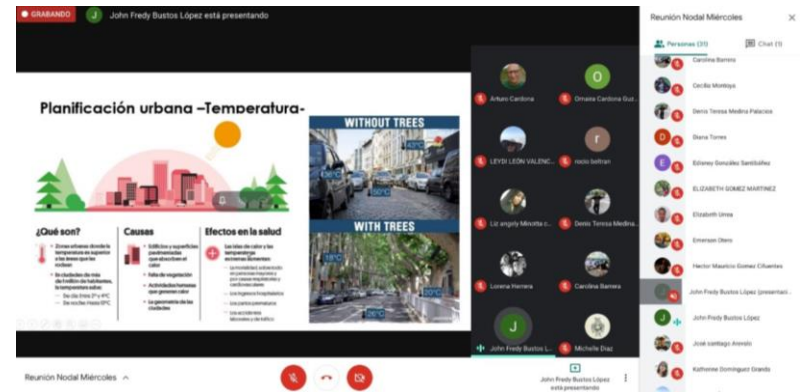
GRABANDO

J John Fredy Bustos López está presentando

Planificación urbana –Temperatura-

¿Qué son?

Causas

Efectos en la salud

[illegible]

WITHOUT TREES

43°C

36°C

50°C

WITH TREES

18°C

25°C

26°C

Arturo Cardona

Omaira Cardona Gut...

LEYDI LEÓN VALENC...

rocio beltran

Lic angely Minotta c...

Denis Teresa Medina...

Lorena Herrera

Carolina Barrera

John Fredy Bustos L...

Michelle Diaz

Reunión Nodal Miércoles

Personas (31)

Chat (1)

Carolina Barrera

Cecilia Montoya

Denis Teresa Medina Palacios

Diana Torres

Edixney Gonzalez Santibáñez

ELIZABETH GOMEZ MARTINEZ

Elizabeth Urrea

Emerson Otero

Hector Mauricio Gomez Cifuentes

John Fredy Bustos López (presentan...

John Fredy Bustos López

José santiago Arevalo

Katherine Dominguez Grande

Reunión Nodal Miércoles

John Fredy Bustos López está presentando